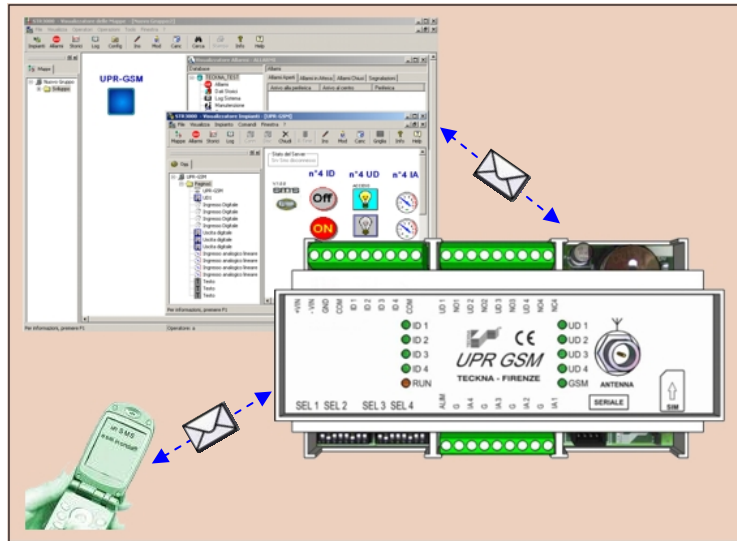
STR3000 - Visualizzatore delle Mappe

File Visualizza Operatori Strumenti Tools Finestra ?

Impianti Allarmi Storici Log Config Ins Mod Canc Carica Info Help

Mappe

Nuovo Gruppo
Sviluppo

UPR-GSM

Visualizzatore Allarmi

Database
TECKNA_TEST
Allarmi
Dati Storici
Log Sistema
Manutenzione

Allarmi Aperti
Allarmi in Attesa
Allarmi Chiusi
Segnalazioni

STR3000 - Visualizzatore Impianti - [UPR-GSM]

File Visualizza Impianto Comandi Finestra ?

Mappe Allarmi Storici Chiudi Ins Mod Canc Griglia Info Help

Stato del Server

UPR-GSM

Ingresso Digitale
Ingresso Digitale
Ingresso Digitale
Ingresso Digitale
Uscita digitale
Uscita digitale
Uscita digitale
Uscita digitale
Ingresso analogico lineare
Ingresso analogico lineare
Ingresso analogico lineare
Ingresso analogico lineare
Testo
Testo
Testo

n°4 ID

n°4 UD

n°4 IA

Off

ON

Per informazioni, premere F1

Operatore: a

+VIN -VIN GND COM ID1 ID2 ID3 ID4 COM UD1 NO1 UD2 NO2 UD3 NO3 UD4 NO4 NC4

ID 1
ID 2
ID 3
ID 4
RUN

UPR GSM

TECKNA - FIRENZE

UD 1
UD 2
UD 3
UD 4
GSM

ANTENNA

SERIALE

SIM

SEL 1 SEL 2 SEL 3 SEL 4

ALIM 0 IA4 0 IA3 0 IA2 0 IA1

un SMS
e sei avvisato